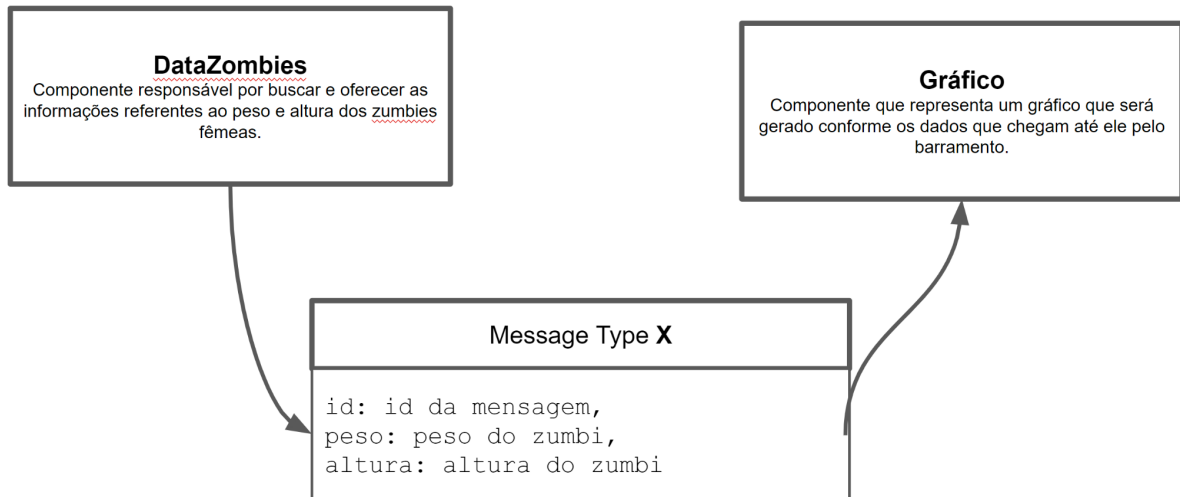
DataZombies
Componente responsável por buscar e oferecer as informações referentes ao peso e altura dos zumbies fêmeas.

Gráfico
Componente que representa um gráfico que será gerado conforme os dados que chegam até ele pelo barramento.

Message Type X

id: id da mensagem,
peso: peso do zumbi,
altura: altura do zumbi